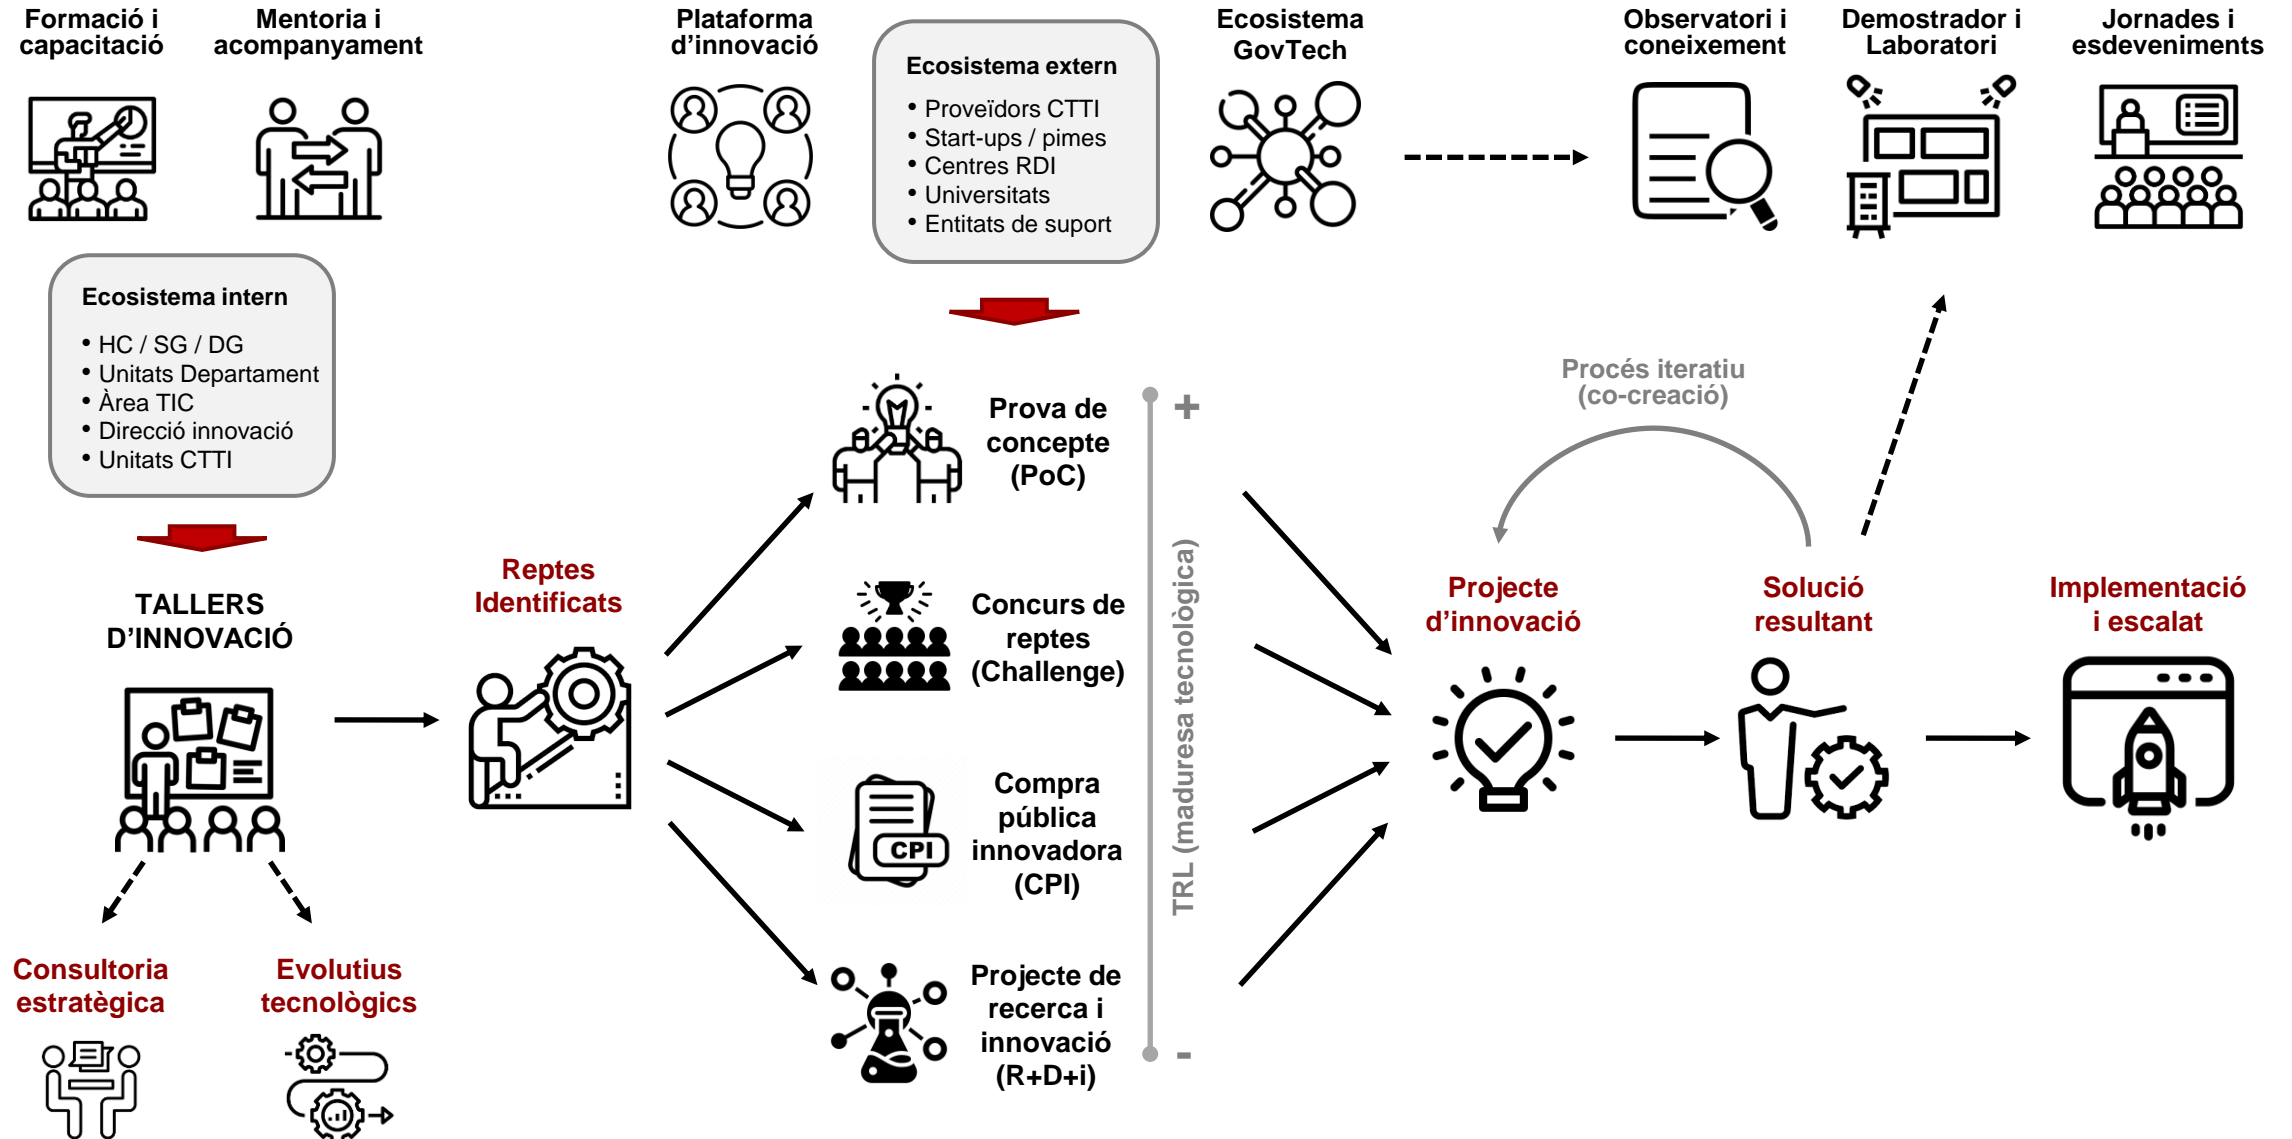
Formació i capacitació

Mentoria i acompanyament

Plataforma d'innovació

Ecosistema extern
• Proveïdors CTTI
• Start-ups / pimes
• Centres RDI
• Universitats
• Entitats de suport

Ecosistema GovTech

Observatori i coneixement

Demostrador i Laboratori

Jornades i esdeveniments

Ecosistema intern
• HC / SG / DG
• Unitats Departament
• Àrea TIC
• Direcció innovació
• Unitats CTTI

TALLERS D'INNOVACIÓ

Reptes Identificats

Prova de concepte (PoC)

Concurs de reptes (Challenge)

CPI

Compra pública innovadora (CPI)

Projecte de recerca i innovació (R+D+i)

+

TRL (maduresa tecnològica)

-

Procés iteratiu (co-creació)

Projecte d'innovació

Solució resultant

Implementació i escalat

Consultoria estratègica

Evolutius tecnològics